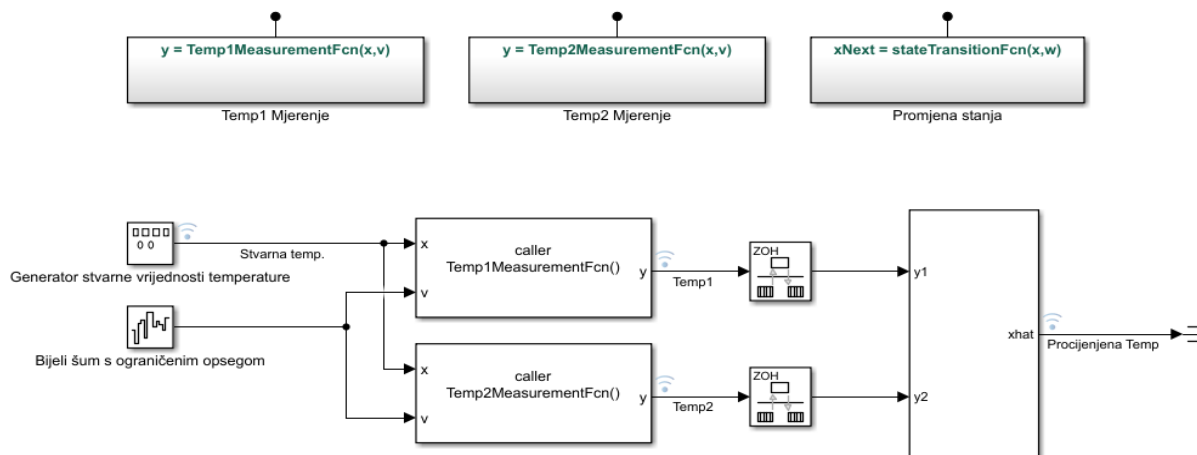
y = Temp1MeasurementFcn(x,v)

Temp1 Mjerenje

y = Temp2MeasurementFcn(x,v)

Temp2 Mjerenje

xNext = stateTransitionFcn(x,w)

Promjena stanja

0 0

Generator stvarne vrijednosti temperature

Stvarna temp.

Bijeli šum s ograničenim opsegom

x

v

caller
Temp1MeasurementFcn()

y

Temp1

ZOH

y1

x

v

caller
Temp2MeasurementFcn()

y

Temp2

ZOH

y2

xhat

Procijenjena Temp